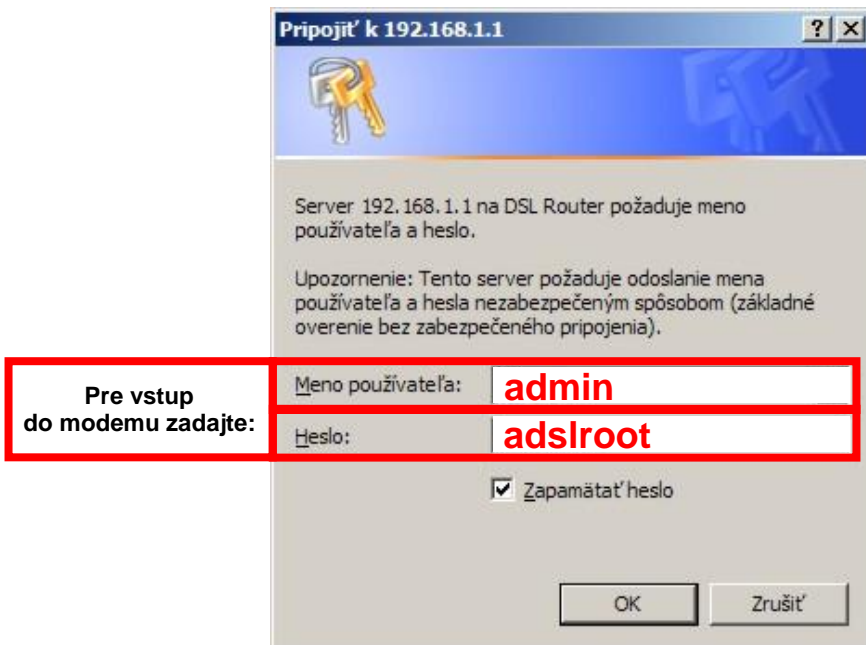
Pripojiť k 192.168.1.1

?
X

Server 192.168.1.1 na DSL Router požaduje meno používateľa a heslo.

Upozornenie: Tento server požaduje odoslanie mena používateľa a hesla nezabezpečeným spôsobom (základné overenie bez zabezpečeného pripojenia).

Pre vstup do modemu zadajte:

Meno používateľa: admin

Heslo: adslroot

Zapamätať heslo

OK

Zrušiť